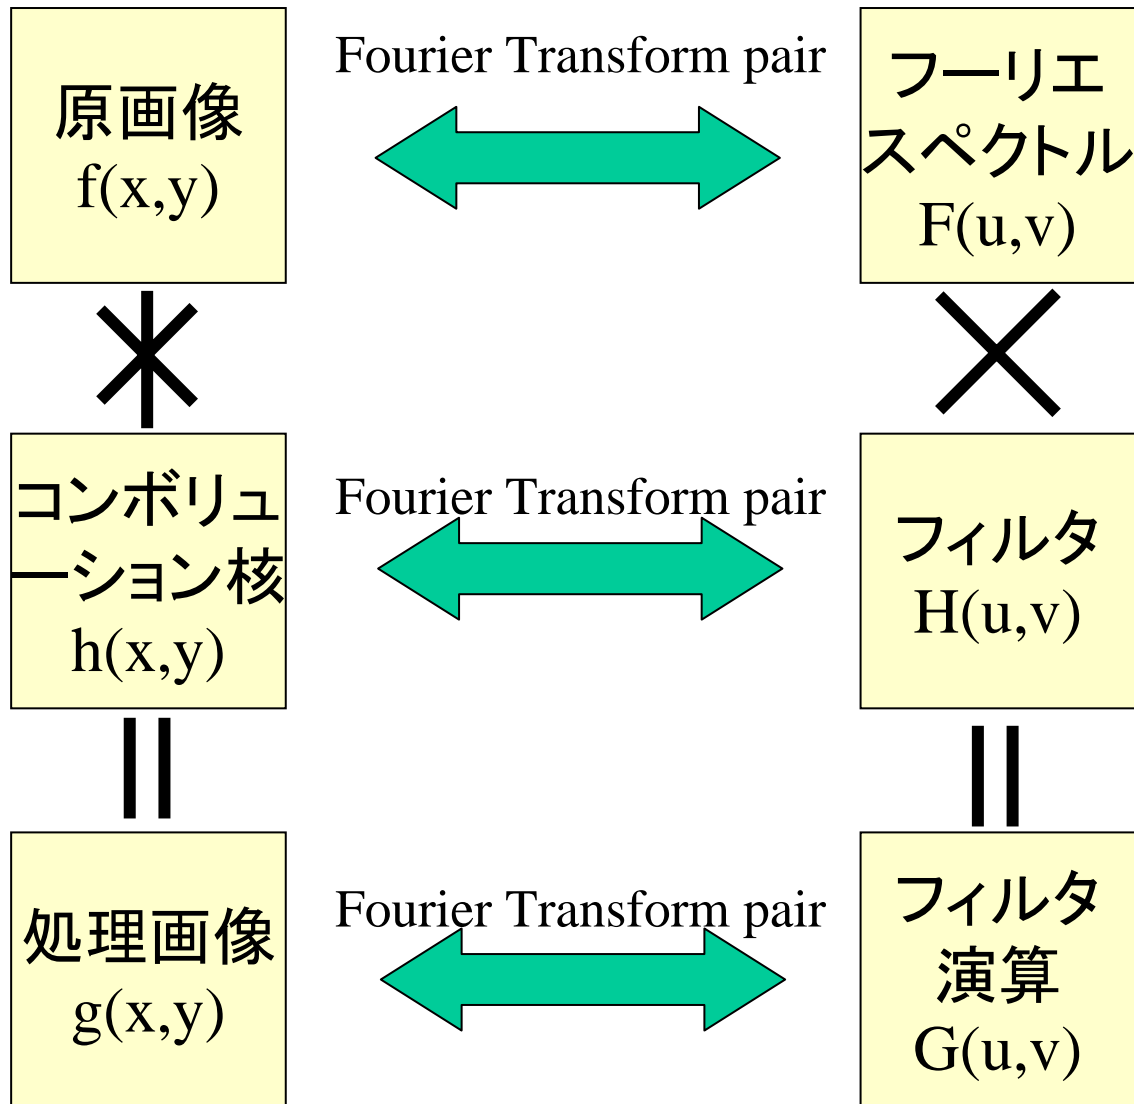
原画像
f(x,y)

Fourier Transform pair

フーリエ
スペクトル
F(u,v)

$\ast$

$\times$

コンボリュ
ーション核
h(x,y)

Fourier Transform pair

フィルタ
H(u,v)

||

||

処理画像
g(x,y)

Fourier Transform pair

フィルタ
演算
G(u,v)